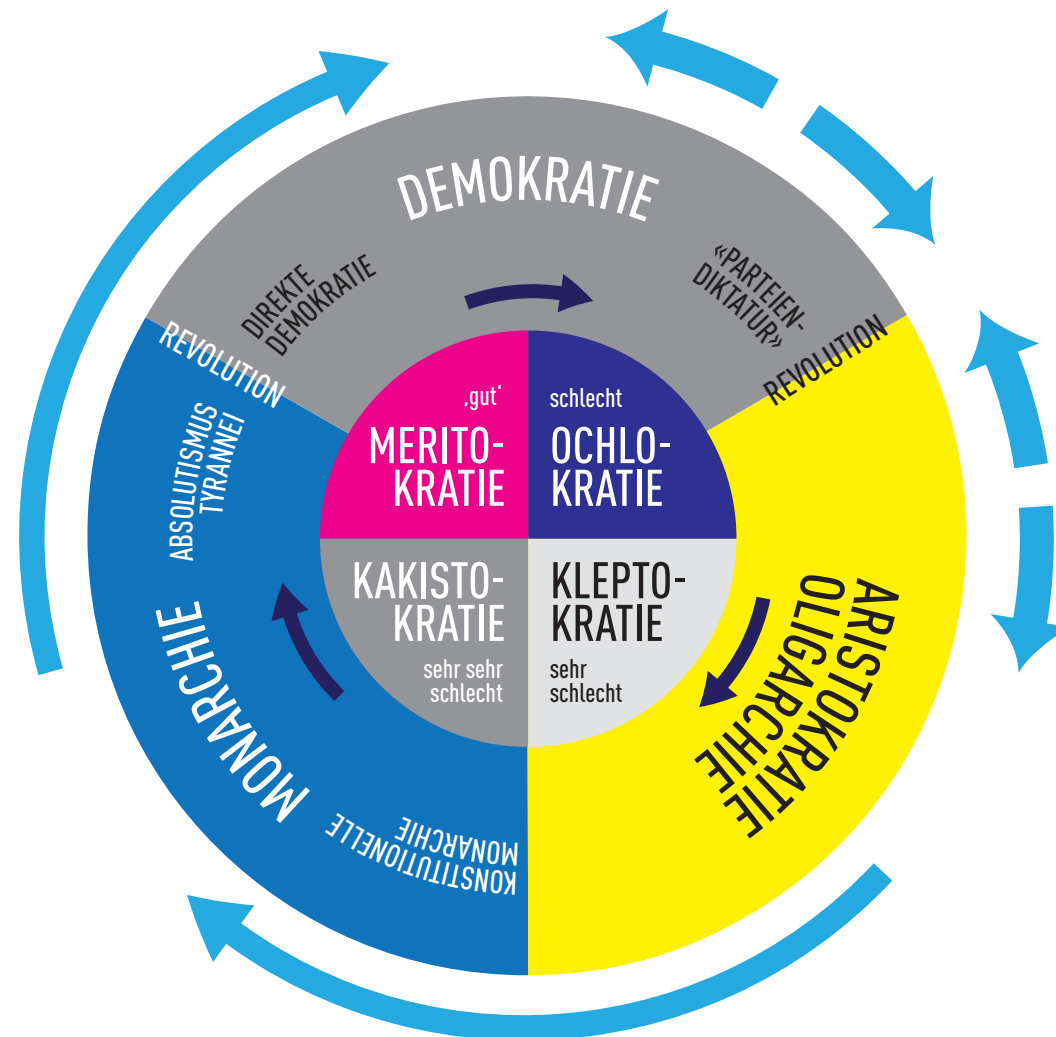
DEMOKRATIE

DIREKTE DEMOKRATIE

«PARTEIEN-DIKTATUR»

REVOLUTION

REVOLUTION

ABSOLUTISMUS TYRANNEI

‚gut'

MERITO-KRATIE

schlecht

OCHLO-KRATIE

KAKISTO-KRATIE

sehr sehr schlecht

KLEPTO-KRATIE

sehr schlecht

ARISTOKRATIE OLIGARCHIE

MONARCHIE

KONSTITUTIONELLE MONARCHIE